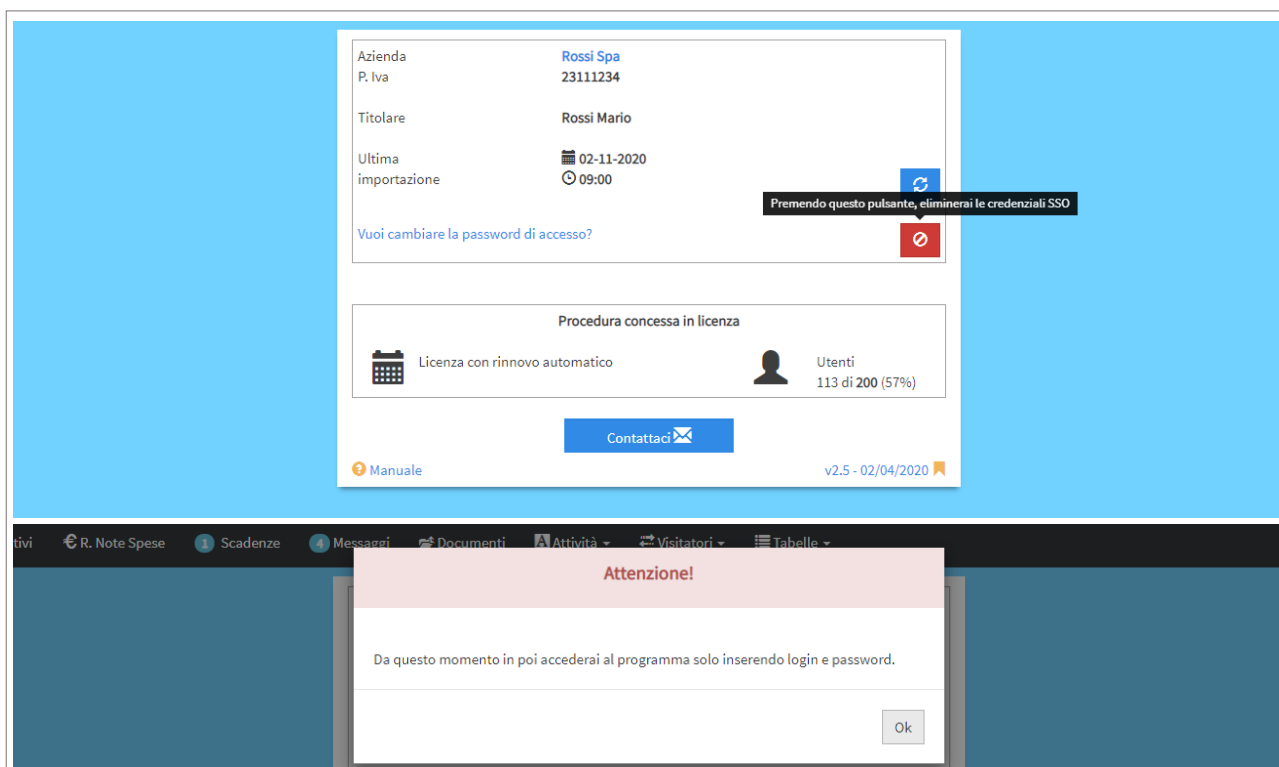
Azienda Rossi Spa
P. Iva 23111234

Titolare Rossi Mario

Ultima importazione 02-11-2020
09:00

Premendo questo pulsante, eliminerai le credenziali SSO

Vuoi cambiare la password di accesso?

Procedura concessa in licenza

Licenza con rinnovo automatico

Utenti
113 di **200** (57%)

Contattaci

Manuale

v2.5 - 02/04/2020

tivi € R. Note Spese 1 Scadenze 4 Messaggi Documenti Attività Visitatori Tabelle

Attenzione!

Da questo momento in poi accederai al programma solo inserendo login e password.

Ok